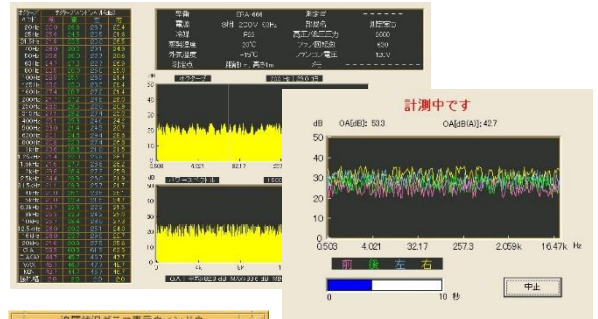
計測中です

dB OA[dB]: 53.3 OA[dB(A)]: 42.7

50
40
30
20
10
0

0.503 4.021 32.17 257.3 2.059k 16.47k Hz

前 後 左 右

0 10 秒

中止

型番 EFA-666
電源 3相 220V 60Hz
冷媒 R22
室内温度 20℃
外気温度 -15℃
測定点 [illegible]
測定者
形態名 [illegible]
高圧/低圧 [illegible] 3000
ファン回転数 620
ファン電圧 12V
メモ

オクターブ
パワースペクトル